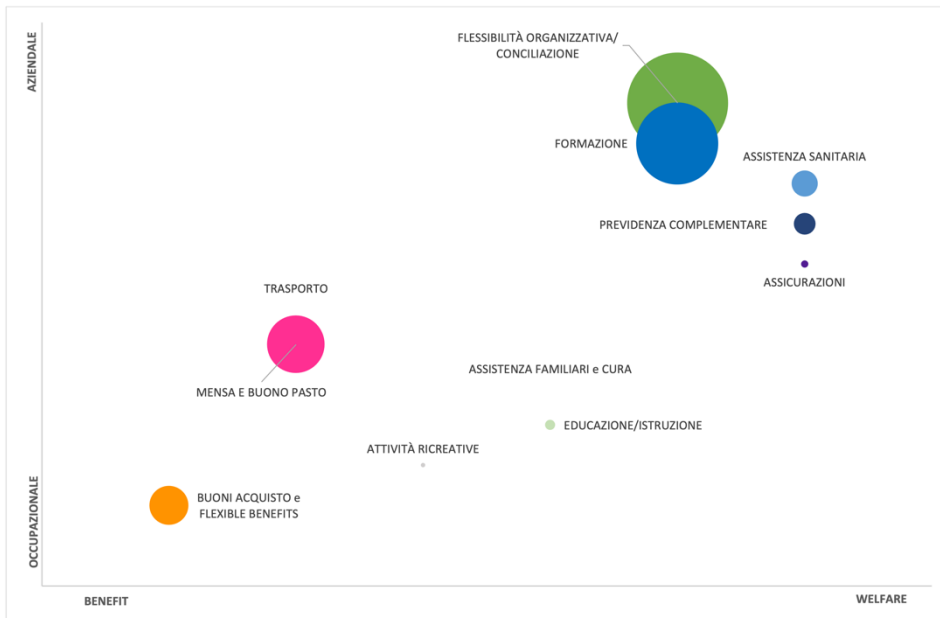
AZIENDALE

OCCUPAZIONALE

FLESSIBILITÀ ORGANIZZATIVA/ CONCILIAZIONE

FORMAZIONE

ASSISTENZA SANITARIA

PREVIDENZA COMPLEMENTARE

ASSICURAZIONI

TRASPORTO

MENSA E BUONO PASTO

ASSISTENZA FAMILIARI e CURA

EDUCAZIONE/ISTRUZIONE

ATTIVITÀ RICREATIVE

BUONI ACQUISTO e FLEXIBLE BENEFITS

BENEFIT

WELFARE